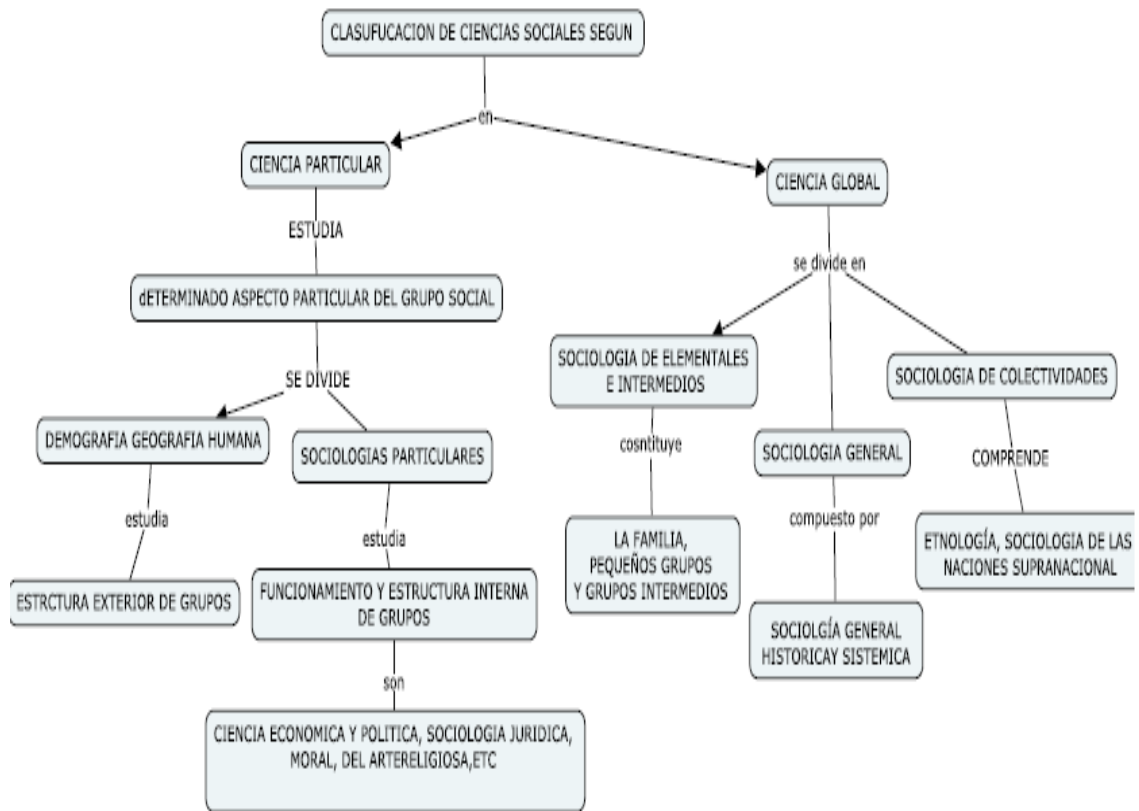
CLASUFUCACION DE CIENCIAS SOCIALES SEGUN

en

CIENCIA PARTICULAR

CIENCIA GLOBAL

ESTUDIA

dETERMINADO ASPECTO PARTICULAR DEL GRUPO SOCIAL

SE DIVIDE

DEMOGRAFIA GEOGRAFIA HUMANA

SOCIOLOGIAS PARTICULARES

estudia

ESTRCTURA EXTERIOR DE GRUPOS

estudia

FUNCIONAMIENTO Y ESTRUCTURA INTERNA DE GRUPOS

son

CIENCIA ECONOMICA Y POLITICA, SOCIOLOGIA JURIDICA, MORAL, DEL ARTERELIGIOSA,ETC

se divide en

SOCIOLOGIA DE ELEMENTALES E INTERMEDIOS

cosntituye

LA FAMILIA, PEQUEÑOS GRUPOS Y GRUPOS INTERMEDIOS

SOCIOLOGIA GENERAL

compuesto por

SOCIOLGÍA GENERAL HISTORICAY SISTEMICA

SOCIOLOGIA DE COLECTIVIDADES

COMPRENDE

ETNOLOGÍA, SOCIOLOGIA DE LAS NACIONES SUPRANACIONAL